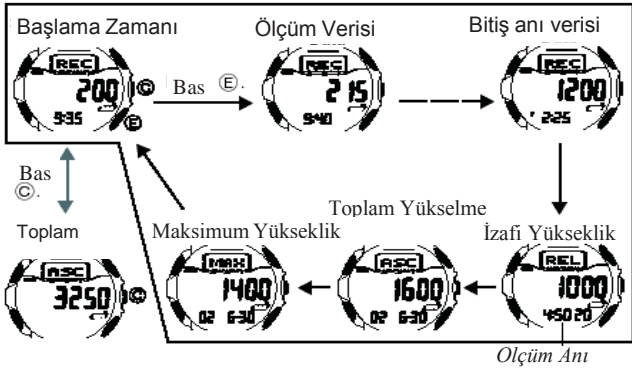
Başlama Zamanı

REC
200
5:35

Bas Ⓔ.

Ölçüm Verisi

REC
215
5:40

Bitiş anı verisi

REC
1200
2:25

Bas Ⓒ.

Toplam

ASC
3250

Maksimum Yükseklik

MAX
1400
02 6-30

Toplam Yükselme

ASC
1600
02 6-30

İzafi Yükseklik

REL
1000
450 20

Olçüm Anı